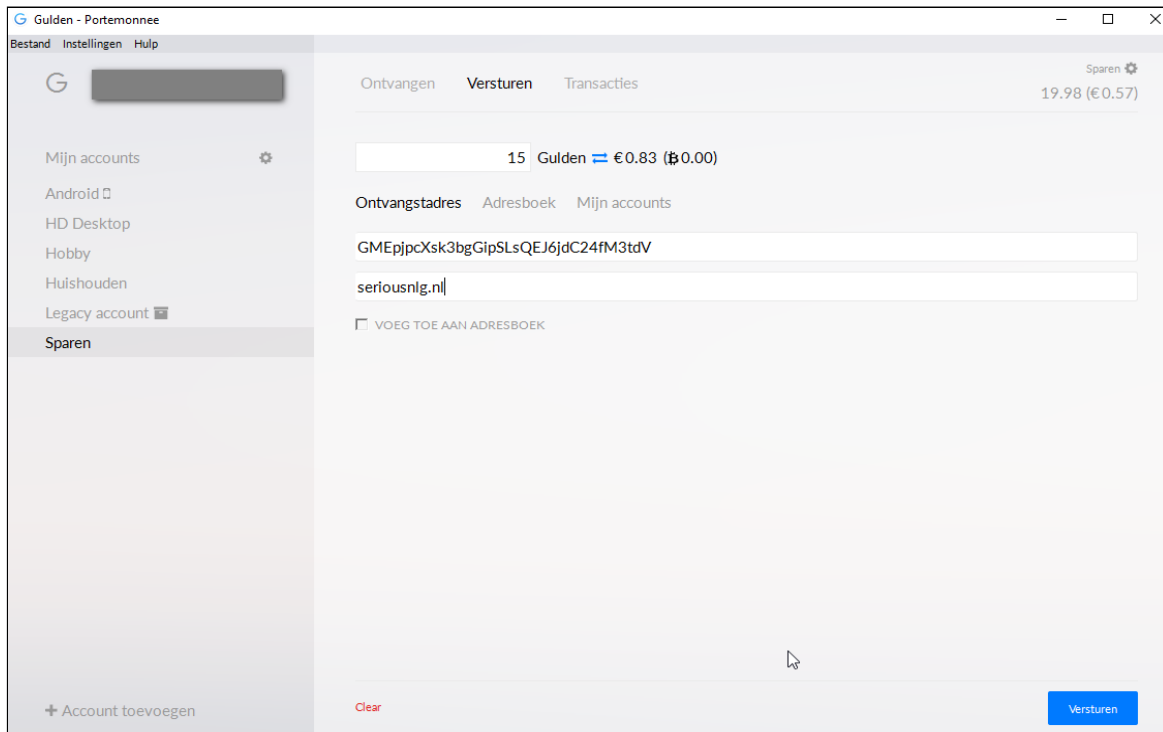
Gulden - Portemonnee

Bestand Instellingen Hulp

G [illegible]

Mijn accounts

Android

HD Desktop

Hobby

Huishouden

Legacy account

Sparen

+ Account toevoegen

Ontvangen Versturen Transacties

Sparen
19.98 (€0.57)

15 Gulden ⇄ €0.83 (฿0.00)

Ontvangstadres Adresboek Mijn accounts

GMEpjpcXsk3bgGipSLsQEJ6jdC24fM3tdV

seriousnlg.nl

VOEG TOE AAN ADRESBOEK

Clear

Versturen